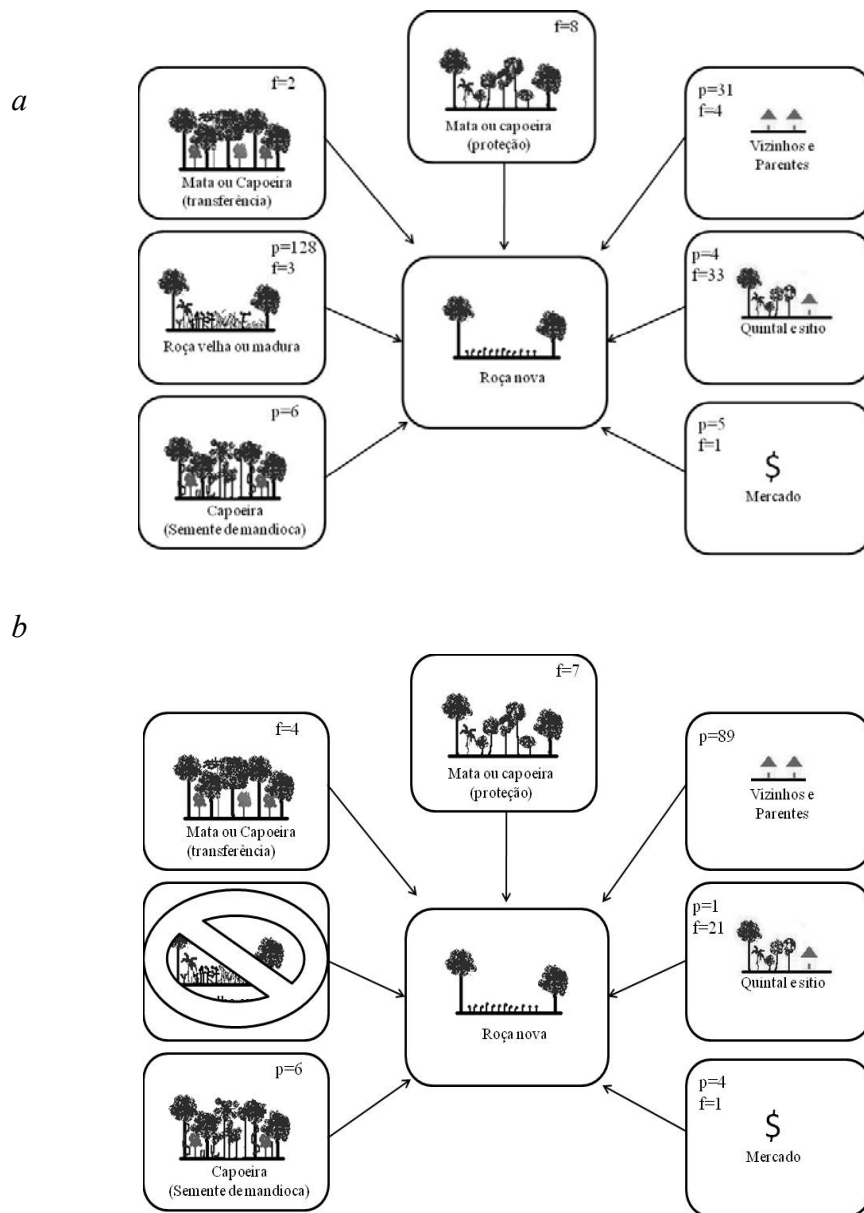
a

f=2
Mata ou Capoeira
(transferência)

f=8
Mata ou capoeira
(proteção)

p=31
f=4
Vizinhos e
Parentes

p=128
f=3
Roça velha ou madura

Roça nova

p=4
f=33
Quintal e sítio

p=6
Capoeira
(Semente de mandioca)

p=5
f=1
$
Mercado

b

f=4
Mata ou Capoeira
(transferência)

f=7
Mata ou capoeira
(proteção)

p=89
Vizinhos e
Parentes

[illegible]

Roça nova

p=1
f=21
Quintal e sítio

p=6
Capoeira
(Semente de mandioca)

p=4
f=1
$
Mercado